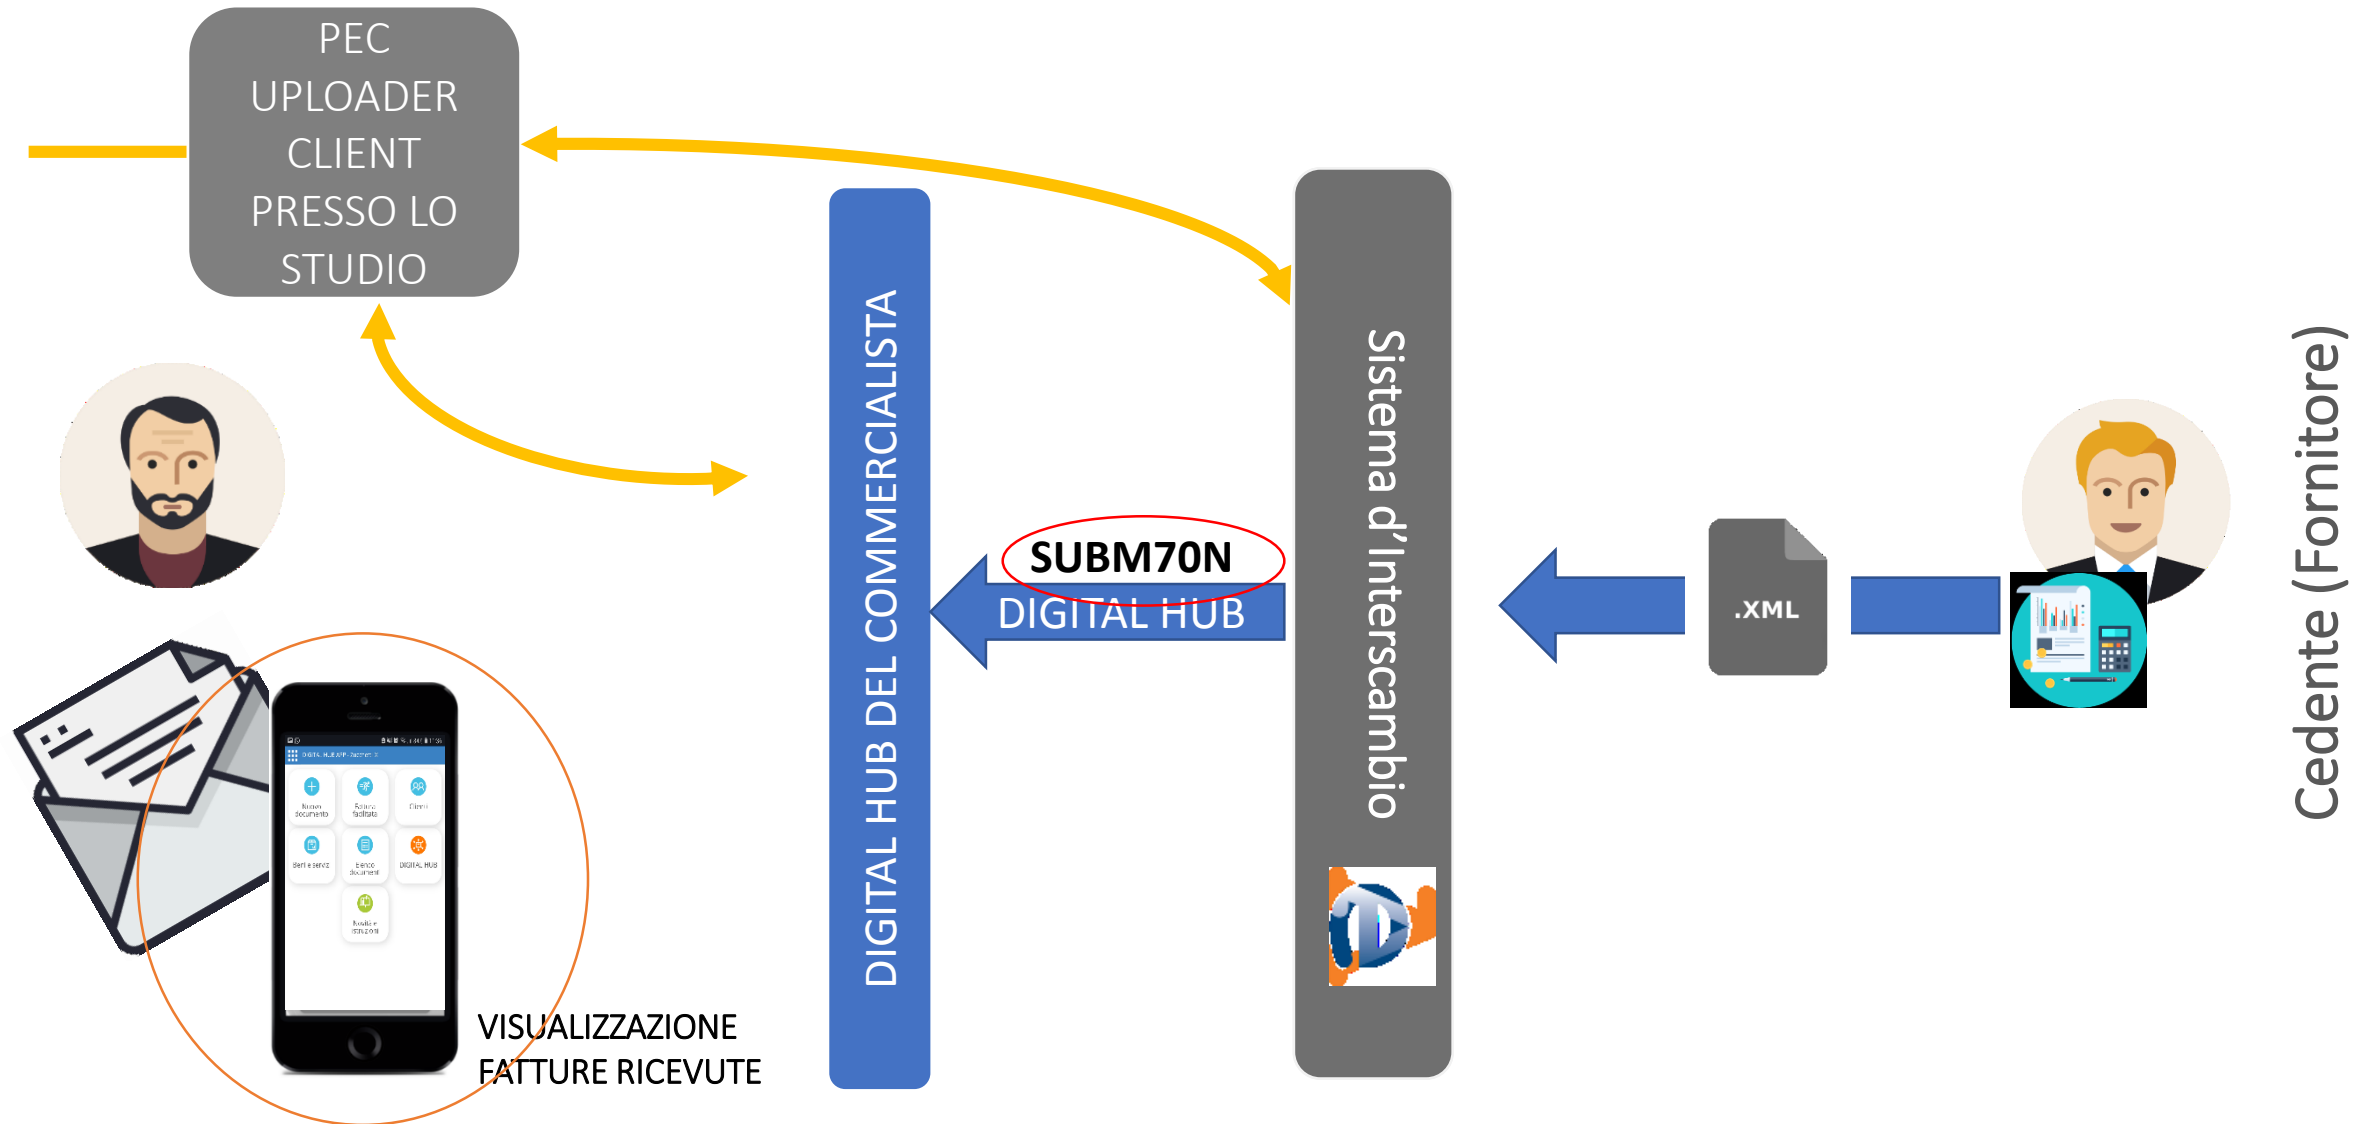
PEC UPLOADER CLIENT PRESSO LO STUDIO

DIGITAL HUB DEL COMMERCIALISTA

SUBM70N

DIGITAL HUB

Sistema d'Interscambio

.XML

Cedente (Fornitore)

DIGITAL HUB APP

Nuovo documento

Fattura facilitata

Clienti

Beni e servizi

Elenco documenti

DIGITAL HUB

Novità e istruzioni

VISUALIZZAZIONE FATTURE RICEVUTE